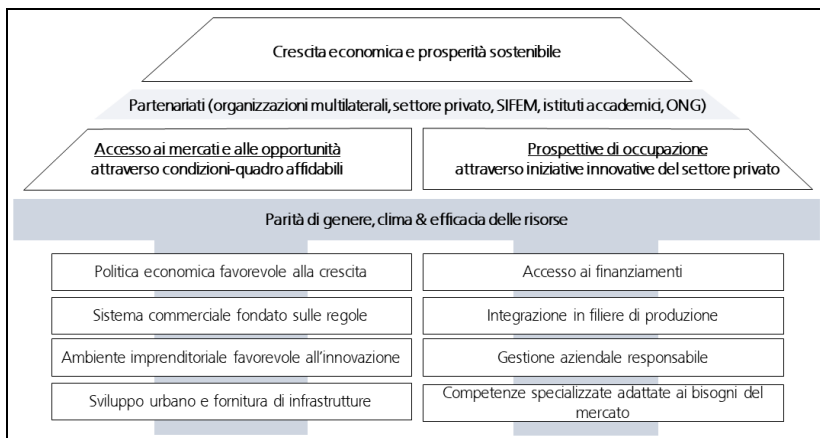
Crescita economica e prosperità sostenibile

Partenariati (organizzazioni multilaterali, settore privato, SIFEM, istituti accademici, ONG)

Accesso ai mercati e alle opportunità
attraverso condizioni-quadro affidabili

Prospettive di occupazione
attraverso iniziative innovative del settore privato

Parità di genere, clima & efficacia delle risorse

Politica economica favorevole alla crescita

Sistema commerciale fondato sulle regole

Ambiente imprenditoriale favorevole all'innovazione

Sviluppo urbano e fornitura di infrastrutture

Accesso ai finanziamenti

Integrazione in filiere di produzione

Gestione aziendale responsabile

Competenze specializzate adattate ai bisogni del mercato